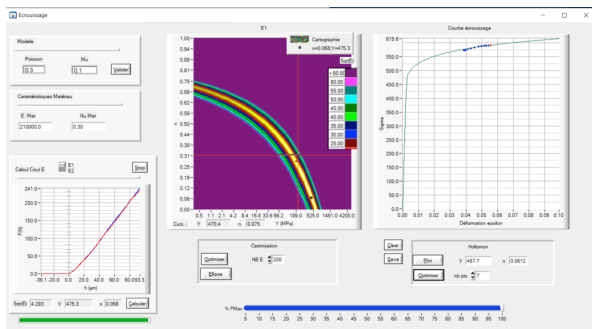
Ecrouissage

Modele
Poisson 0.3
Mu 0.1
Valider

Caracteristiques Materiau
E Mat 210000.0
Nu Mat 0.30

Calcul Cour E
E1
E2
Stop

241.0
220.0
200.0
180.0
160.0
140.0
120.0
100.0
80.0
60.0
40.0
20.0
0.0
F(N)
-36.1 -20.0 0.0 20.0 40.0 60.0 80.093.3
h (µm)

Sq(E) 4.293 Y 475.3 n 0.068 Calculer

E1
1.00
0.97
0.93
0.90
0.87
0.84
0.81
0.78
0.75
0.72
0.69
0.66
0.62
0.59
0.56
0.53
0.50
0.47
0.44
0.41
0.38
0.35
0.31
0.28
0.25
0.22
0.19
0.16
0.13
0.09
0.06
0.03
0.00
n
0.5 1.1 2.1 4.2 8.4 16.8 33.6 66.2 199.0 525.0 1491.0 4200.0
Y (MPa)

Cartographie
n=0.068,Y=475.3
Sq(E)
> 50.00
60.00
55.00
50.00
45.00
40.00
35.00
30.00
25.00

Curs. : Y 470.4 n 0.075

Optimisation
Optimiser
NB E: 200
Ellipse

Courbe ecrouissage
615.5
600.0
550.0
500.0
450.0
400.0
350.0
300.0
250.0
200.0
150.0
100.0
50.0
0.0
Sigma
0.00 0.01 0.02 0.03 0.04 0.05 0.06 0.07 0.08 0.09 0.10
Deformation epsilon

Clear
Save

Hollomon
Plot Y 487.7 n 0.0612
Optimiser nb pts 7

% FMax
5 10 15 20 25 30 35 40 45 50 55 60 65 70 75 80 85 90 95 100